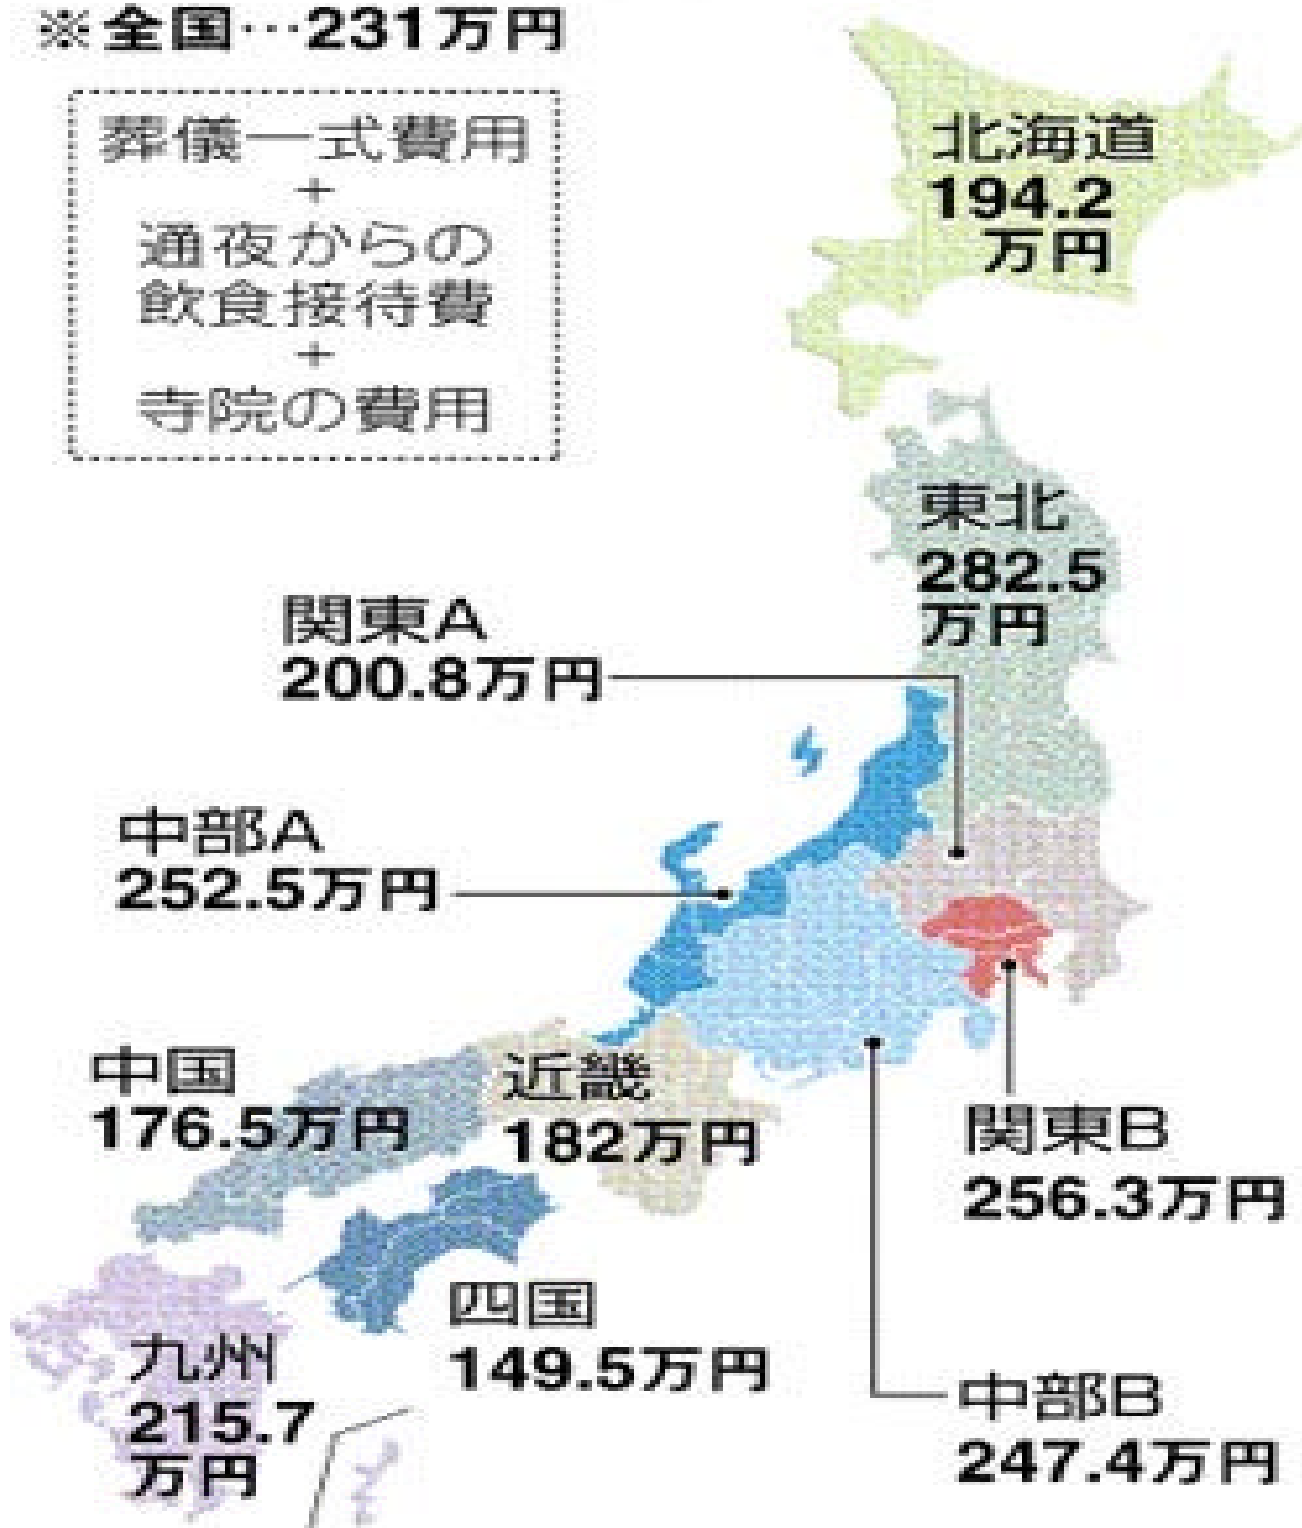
※全国…231万円

葬儀一式費用
+
通夜からの飲食接待費
+
寺院の費用

北海道
194.2万円

東北
282.5万円

関東A
200.8万円

中部A
252.5万円

中国
176.5万円

近畿
182万円

関東B
256.3万円

四国
149.5万円

九州
215.7万円

中部B
247.4万円